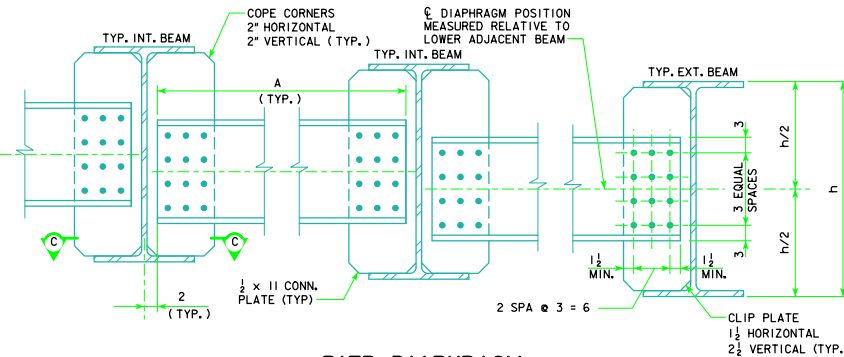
TYP. INT. BEAM

COPE CORNERS
2" HORIZONTAL
2" VERTICAL (TYP.)

℄ DIAPHRAGM POSITION
MEASURED RELATIVE TO
LOWER ADJACENT BEAM

TYP. INT. BEAM

TYP. EXT. BEAM

A
(TYP.)

3

h/2

3 EQUAL
SPACES

h

h/2

3

C

C

$1\frac{1}{2}$
MIN.

$1\frac{1}{2}$
MIN.

2
(TYP.)

$\frac{1}{2}$ x 11 CONN.
PLATE (TYP)

2 SPA @ 3 = 6

CLIP PLATE
$1\frac{1}{2}$ HORIZONTAL
$2\frac{1}{2}$ VERTICAL (TYP.

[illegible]